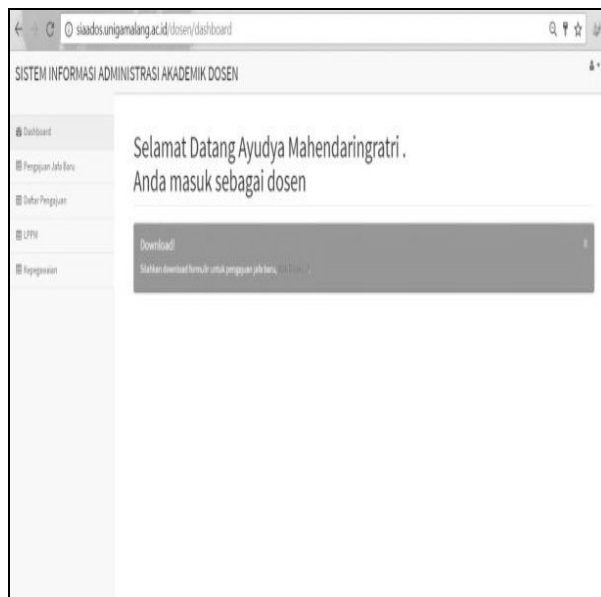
siaados.unigamalang.ac.id/dosen/dashboard

SISTEM INFORMASI ADMINISTRASI AKADEMIK DOSEN

Dashboard

Pengajuan Jafa Baru

Daftar Pengajuan

LPPM

Kepegawaian

Selamat Datang Ayudya Mahendaringratri .
Anda masuk sebagai dosen

Download!

Silahkan download form/dr untuk pengajuan jafa baru, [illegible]

×